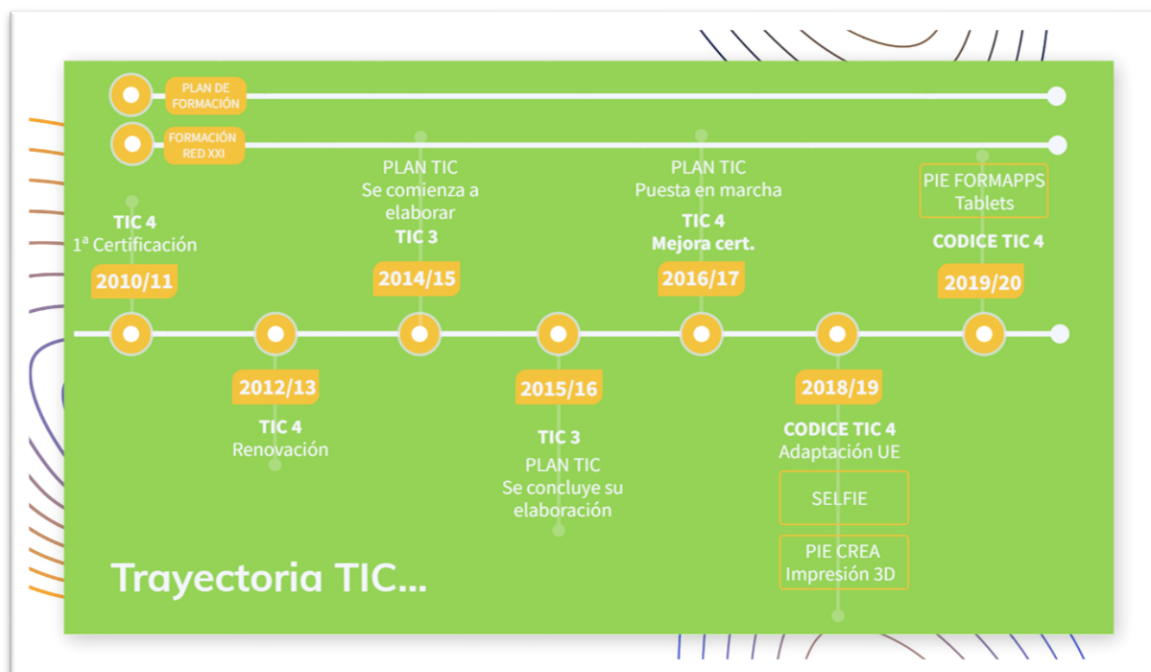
PLAN DE FORMACIÓN

FORMACIÓN RED XXI

TIC 4
1ª Certificación
2010/11

2012/13
TIC 4
Renovación

PLAN TIC
Se comienza a elaborar
TIC 3
2014/15

2015/16
TIC 3
PLAN TIC
Se concluye su elaboración

PLAN TIC
Puesta en marcha
TIC 4
Mejora cert.
2016/17

2018/19
CODICE TIC 4
Adaptación UE
SELFIE
PIE CREA
Impresión 3D

PIE FORMAPPS
Tablets
CODICE TIC 4
2019/20

Trayectoria TIC...